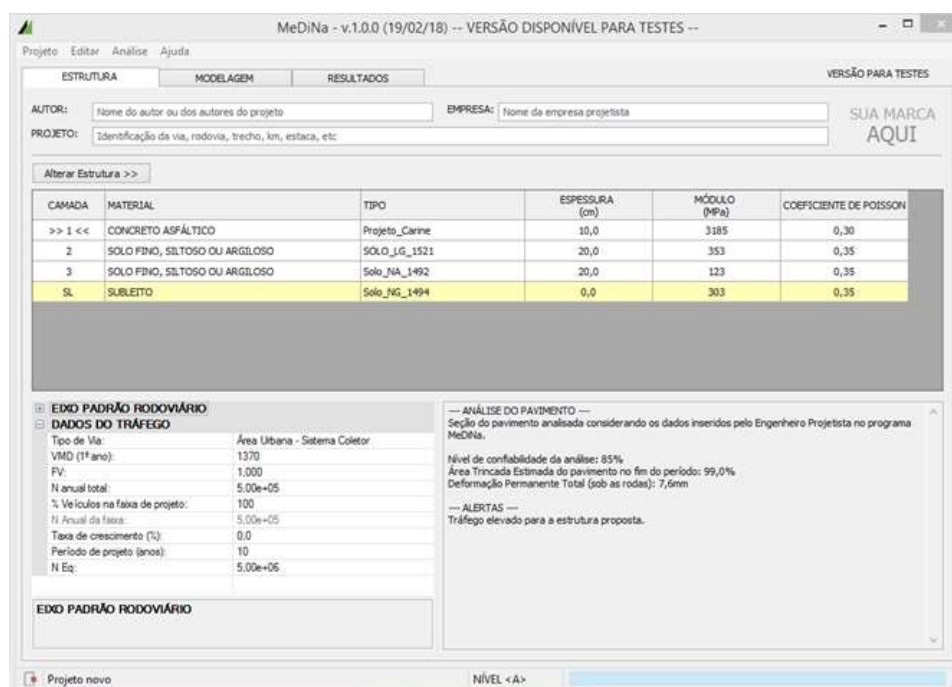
MeDiNa - v.1.0.0 (19/02/18) -- VERSÃO DISPONÍVEL PARA TESTES --

Projeto Editar Análise Ajuda

ESTRUTURA MODELAGEM RESULTADOS VERSÃO PARA TESTES

AUTOR: Nome do autor ou dos autores do projeto EMPRESA: Nome da empresa projetista

PROJETO: Identificação da via, rodovia, trecho, km, estaca, etc

SUA MARCA AQUI

Alterar Estrutura >>

| CAMADA | MATERIAL | TIPO | ESPESSURA (cm) | MÓDULO (MPa) | COEFICIENTE DE POISSON |
|---|---|---|---|---|---|
| >> 1 << | CONCRETO ASFÁLTICO | Projeto_Carine | 10,0 | 3185 | 0,30 |
| 2 | SOLO FINO, SILTOSO OU ARGILOSO | SOLO_LG_1521 | 20,0 | 353 | 0,35 |
| 3 | SOLO FINO, SILTOSO OU ARGILOSO | Solo_NA_1492 | 20,0 | 123 | 0,35 |
| SL | SUBLEITO | Solo_NG_1494 | 0,0 | 303 | 0,35 |

EIXO PADRÃO RODOVIÁRIO
DADOS DO TRÁFEGO

| | |
|---|---|
| Tipo de Via: | Área Urbana - Sistema Coletor |
| VMD (1º ano): | 1370 |
| FV: | 1,000 |
| N anual total: | 5.00e+05 |
| % Veículos na faixa de projeto: | 100 |
| N Anual da faixa: | 5.00e+05 |
| Taxa de crescimento (%): | 0.0 |
| Período de projeto (anos): | 10 |
| N Eq: | 5.00e+06 |

EIXO PADRÃO RODOVIÁRIO

--- ANÁLISE DO PAVIMENTO ---
Seção do pavimento analisada considerando os dados inseridos pelo Engenheiro Projetista no programa MeDiNa.

Nível de confiabilidade da análise: 85%
Área Trincada Estimada do pavimento no fim do período: 99,0%
Deformação Permanente Total (sob as rodas): 7,6mm

--- ALERTAS ---
Tráfego elevado para a estrutura proposta.

Projeto novo NÍVEL <A>